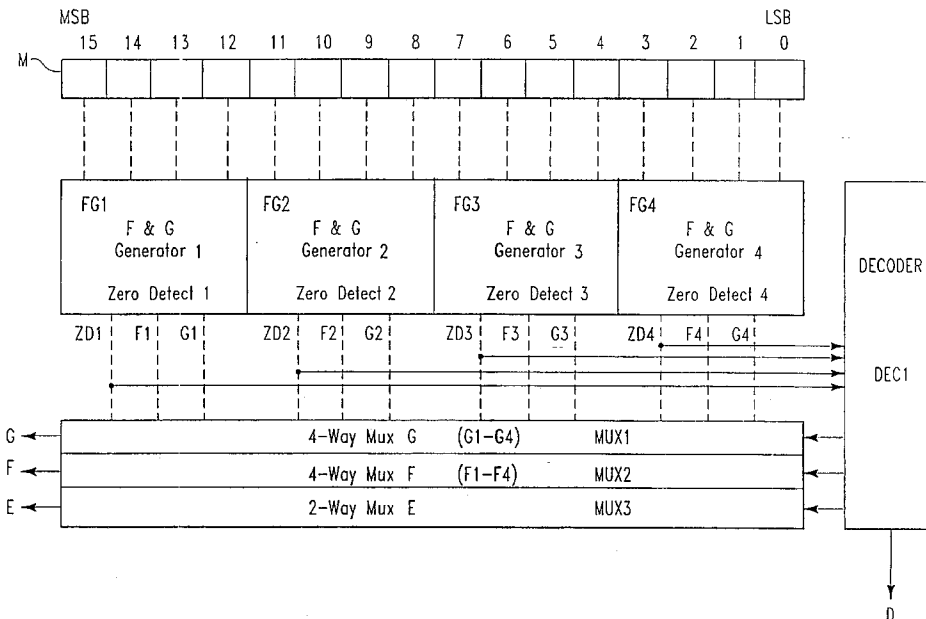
MSB
LSB
15 14 13 12 11 10 9 8 7 6 5 4 3 2 1 0
M

FG1
F & G
Generator 1
Zero Detect 1

FG2
F & G
Generator 2
Zero Detect 2

FG3
F & G
Generator 3
Zero Detect 3

FG4
F & G
Generator 4
Zero Detect 4

DECODER

ZD1 F1 G1 ZD2 F2 G2 ZD3 F3 G3 ZD4 F4 G4

DEC1

G 4-Way Mux G (G1–G4) MUX1
F 4-Way Mux F (F1–F4) MUX2
E 2-Way Mux E MUX3

D